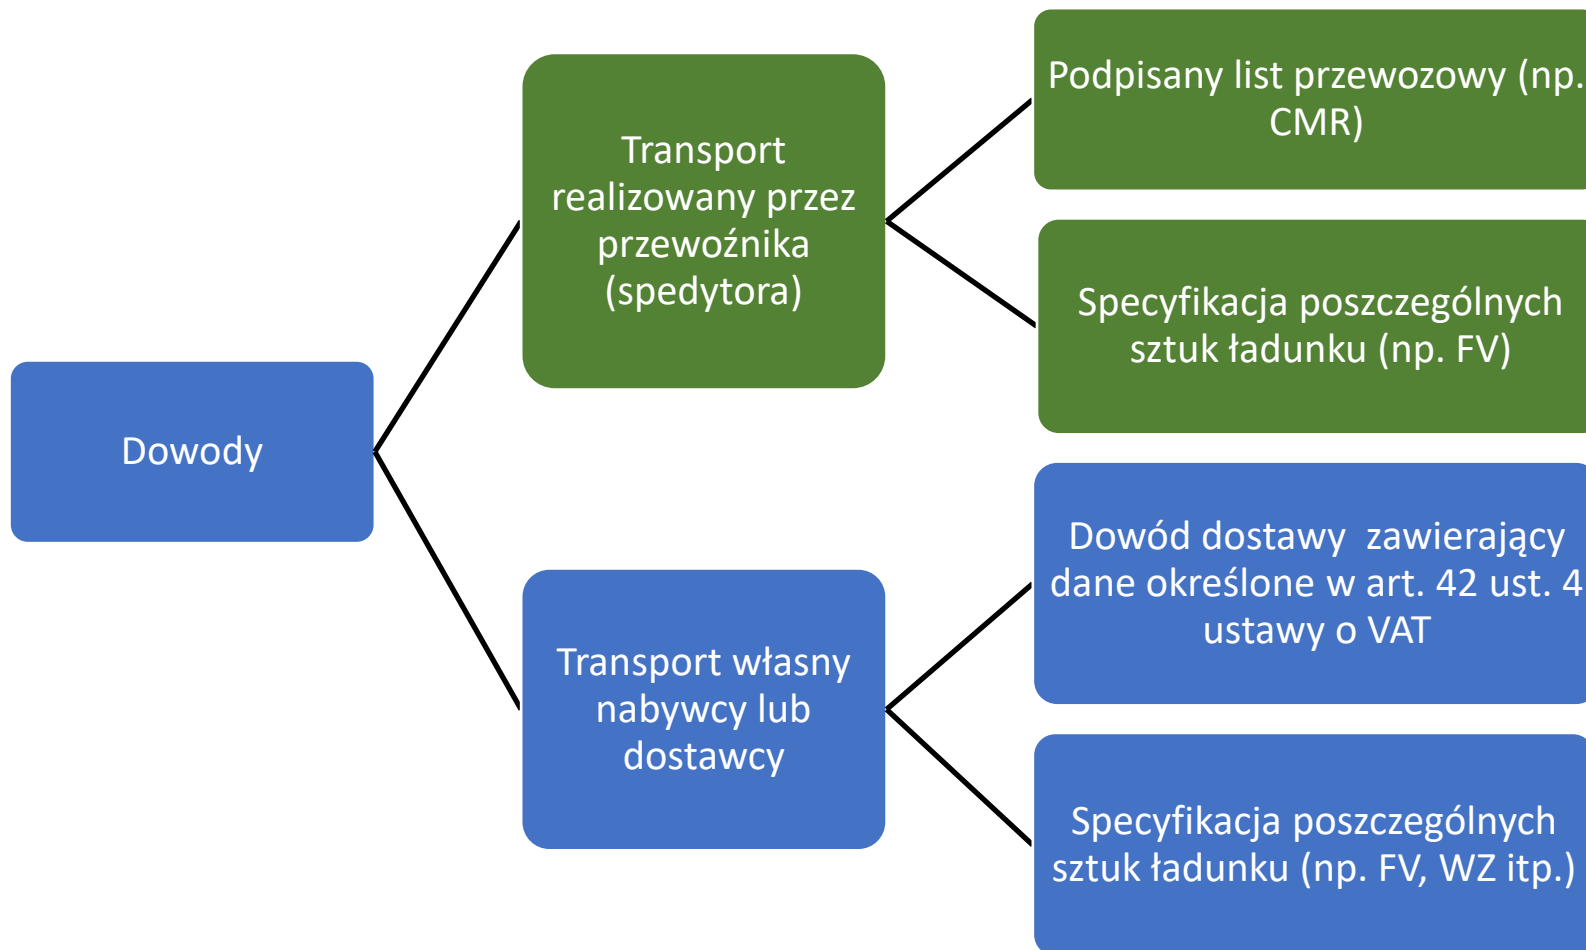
Dowody

Transport realizowany przez przewoźnika (spedytora)

Podpisany list przewozowy (np. CMR)

Specyfikacja poszczególnych sztuk ładunku (np. FV)

Transport własny nabywcy lub dostawcy

Dowód dostawy  zawierający dane określone w art. 42 ust. 4 ustawy o VAT

Specyfikacja poszczególnych sztuk ładunku (np. FV, WZ itp.)